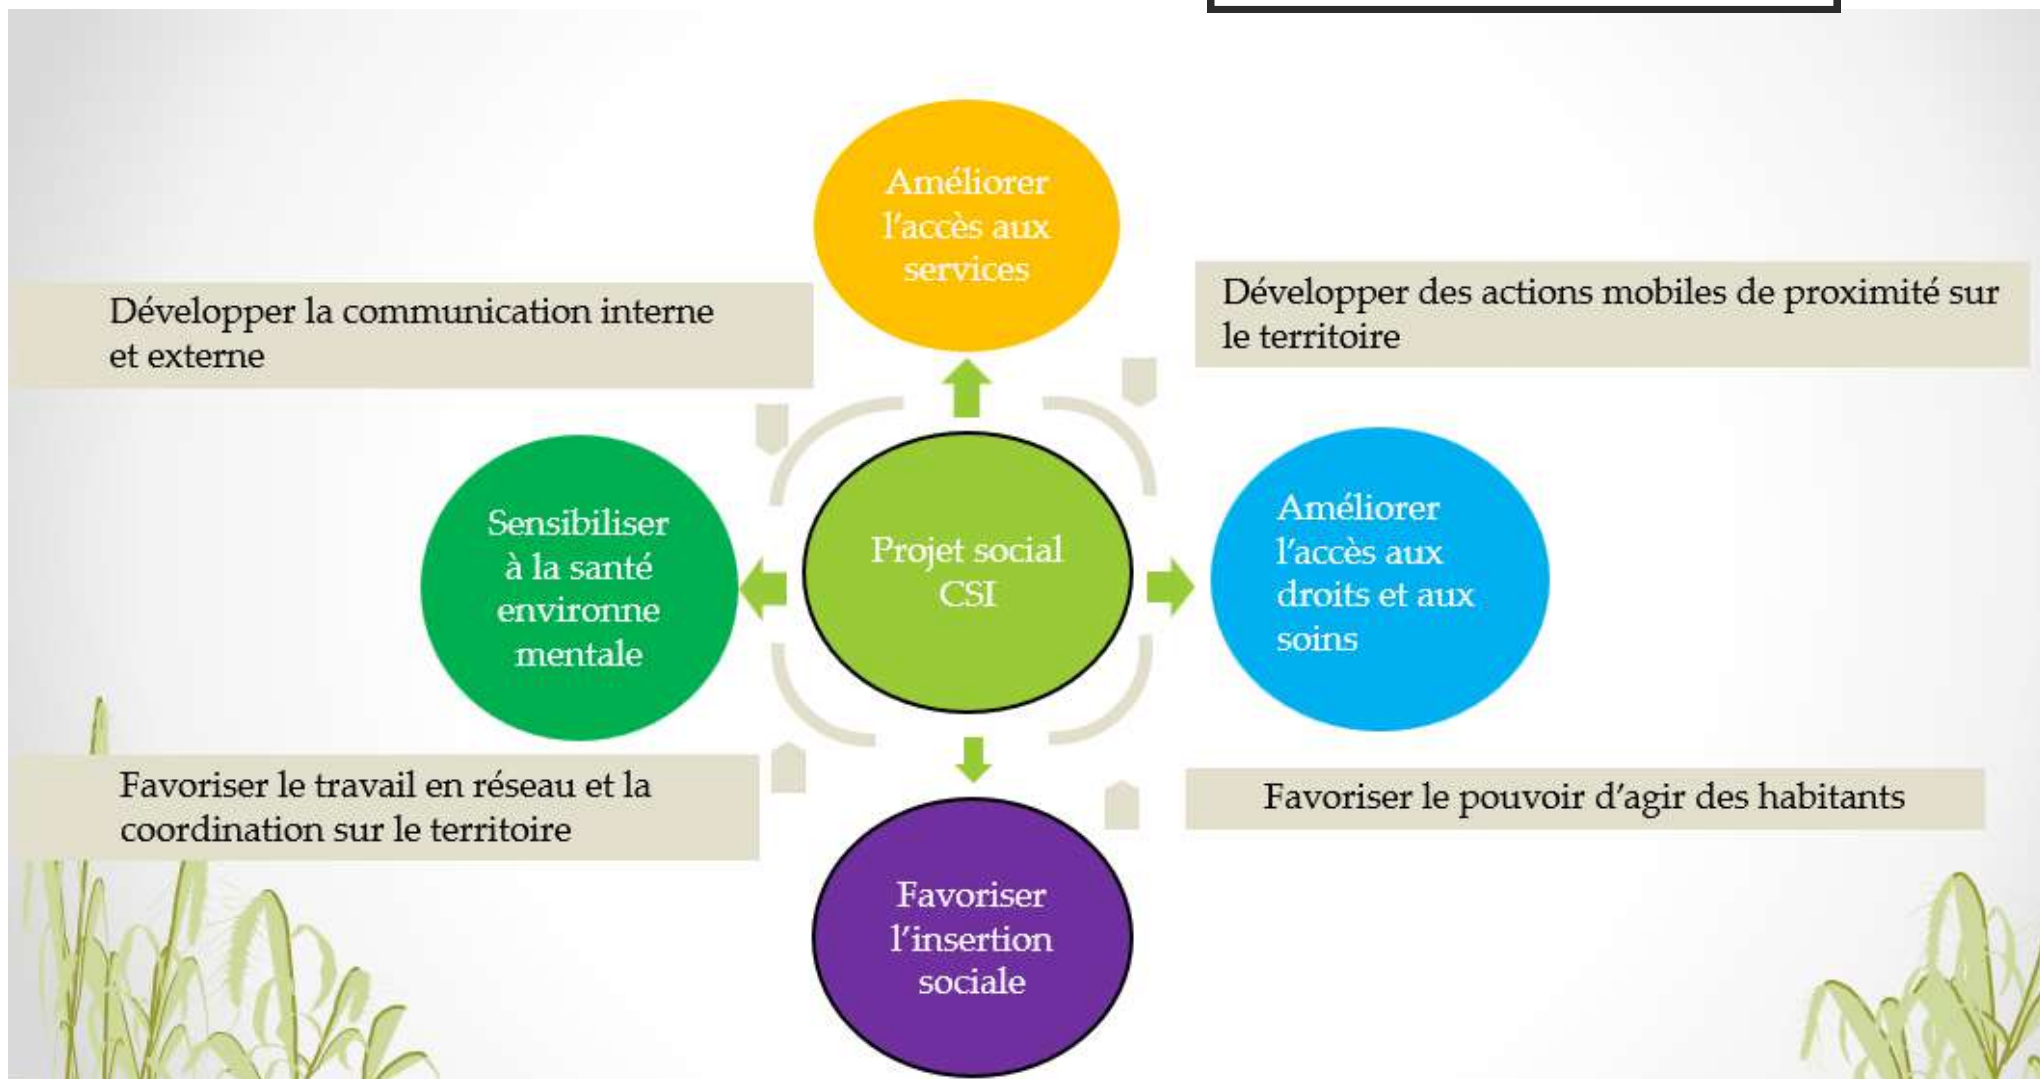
Améliorer l'accès aux services

Développer la communication interne et externe

Développer des actions mobiles de proximité sur le territoire

Sensibiliser à la santé environne mentale

Projet social CSI

Améliorer l'accès aux droits et aux soins

Favoriser le travail en réseau et la coordination sur le territoire

Favoriser le pouvoir d'agir des habitants

Favoriser l'insertion sociale